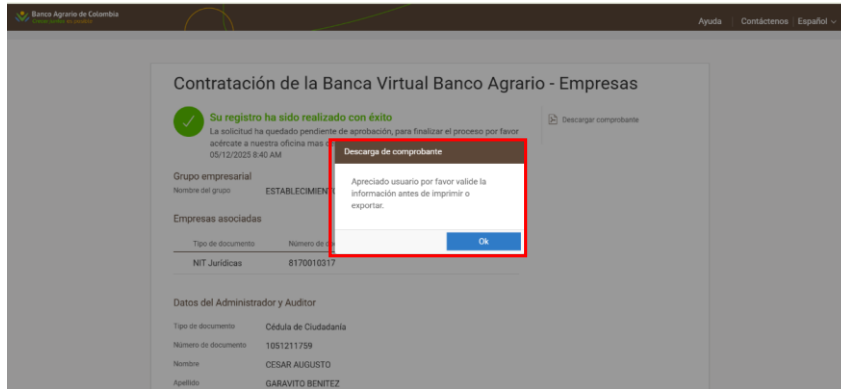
Banco Agrario de Colombia
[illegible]

Ayuda | Contáctenos | Español

Contratación de la Banca Virtual Banco Agrario - Empresas

Su registro ha sido realizado con éxito
La solicitud ha quedado pendiente de aprobación, para finalizar el proceso por favor acércate a nuestra oficina mas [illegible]
05/12/2025 8:40 AM

Descargar comprobante

Grupo empresarial
Nombre del grupo ESTABLECIMIEN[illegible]

Empresas asociadas

| Tipo de documento | Número de d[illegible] |
|---|---|
| NIT Jurídicas | 8170010317 |

Descarga de comprobante

Apreciado usuario por favor valide la información antes de imprimir o exportar.

Ok

Datos del Administrador y Auditor

Tipo de documento Cédula de Ciudadanía
Número de documento 1051211759
Nombre CESAR AUGUSTO
Apellido GARAVITO BENITEZ